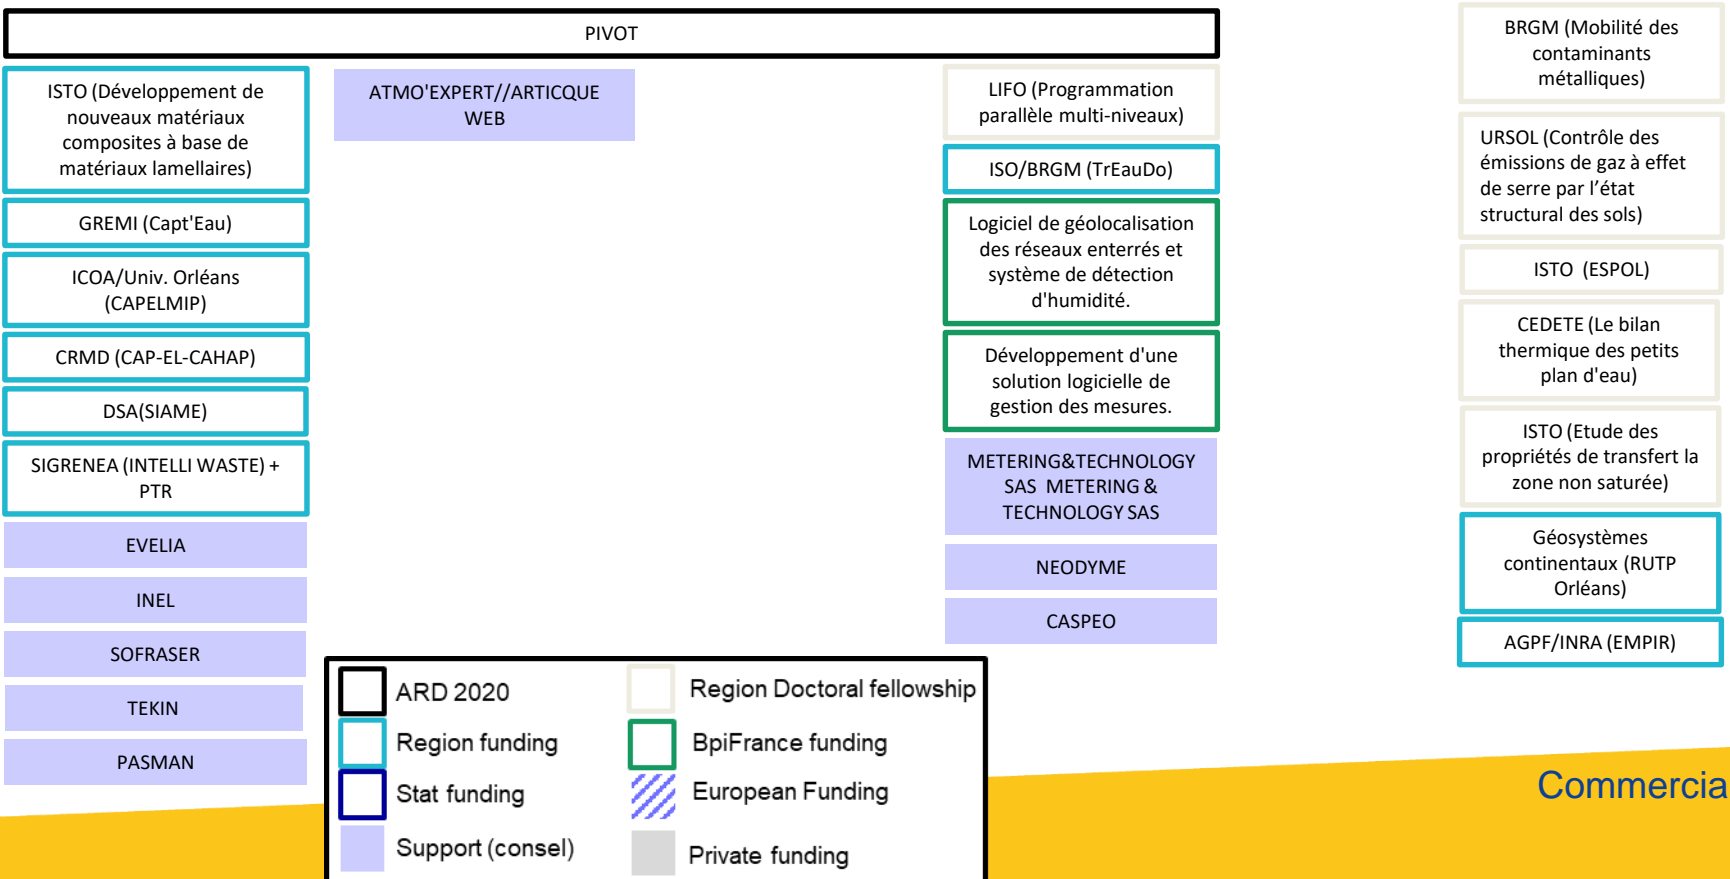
PIVOT

ISTO (Développement de nouveaux matériaux composites à base de matériaux lamellaires)

GREMI (Capt'Eau)

ICOA/Univ. Orléans (CAPELMIP)

CRMD (CAP-EL-CAHAP)

DSA(SIAME)

SIGRENEA (INTELLI WASTE) + PTR

EVELIA

INEL

SOFRASER

TEKIN

PASMAN

ATMO'EXPERT//ARTICQUE WEB

LIFO (Programmation parallèle multi-niveaux)

ISO/BRGM (TrEauDo)

Logiciel de géolocalisation des réseaux enterrés et système de détection d'humidité.

Développement d'une solution logicielle de gestion des mesures.

METERING&TECHNOLOGY SAS METERING & TECHNOLOGY SAS

NEODYME

CASPEO

BRGM (Mobilité des contaminants métalliques)

URSOL (Contrôle des émissions de gaz à effet de serre par l'état structural des sols)

ISTO (ESPOL)

CEDETE (Le bilan thermique des petits plan d'eau)

ISTO (Etude des propriétés de transfert la zone non saturée)

Géosystèmes continentaux (RUTP Orléans)

AGPF/INRA (EMPIR)

ARD 2020
Region Doctoral fellowship
Region funding
BpiFrance funding
Stat funding
European Funding
Support (conseil)
Private funding

Commercia